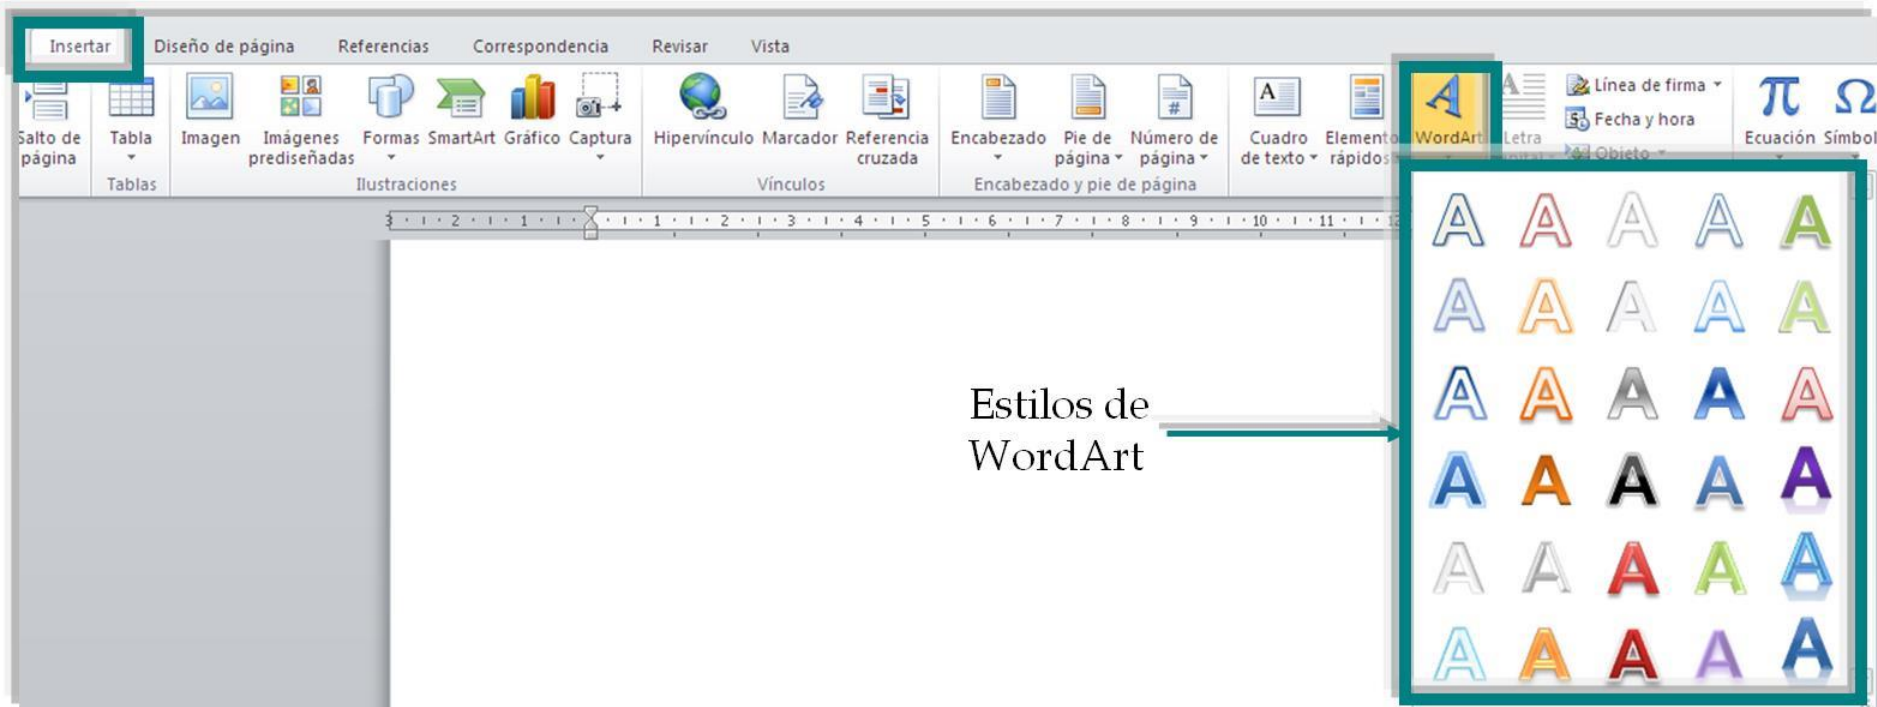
Insertar Diseño de página Referencias Correspondencia Revisar Vista

Salto de página
Tabla
Tablas
Imagen
Imágenes prediseñadas
Formas
SmartArt
Gráfico
Captura
Ilustraciones
Hipervínculo
Marcador
Referencia cruzada
Vínculos
Encabezado
Pie de página
Número de página
Encabezado y pie de página
Cuadro de texto
Elementos rápidos
WordArt
Letra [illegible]
Línea de firma
Fecha y hora
Objeto
Ecuación
Símbol

3 · 2 · 1 · · 1 · 2 · 3 · 4 · 5 · 6 · 7 · 8 · 9 · 10 · 11 · 12

A A A A A
A A A A A
A A A A A
A A A A A
A A A A A
A A A A A

Estilos de WordArt